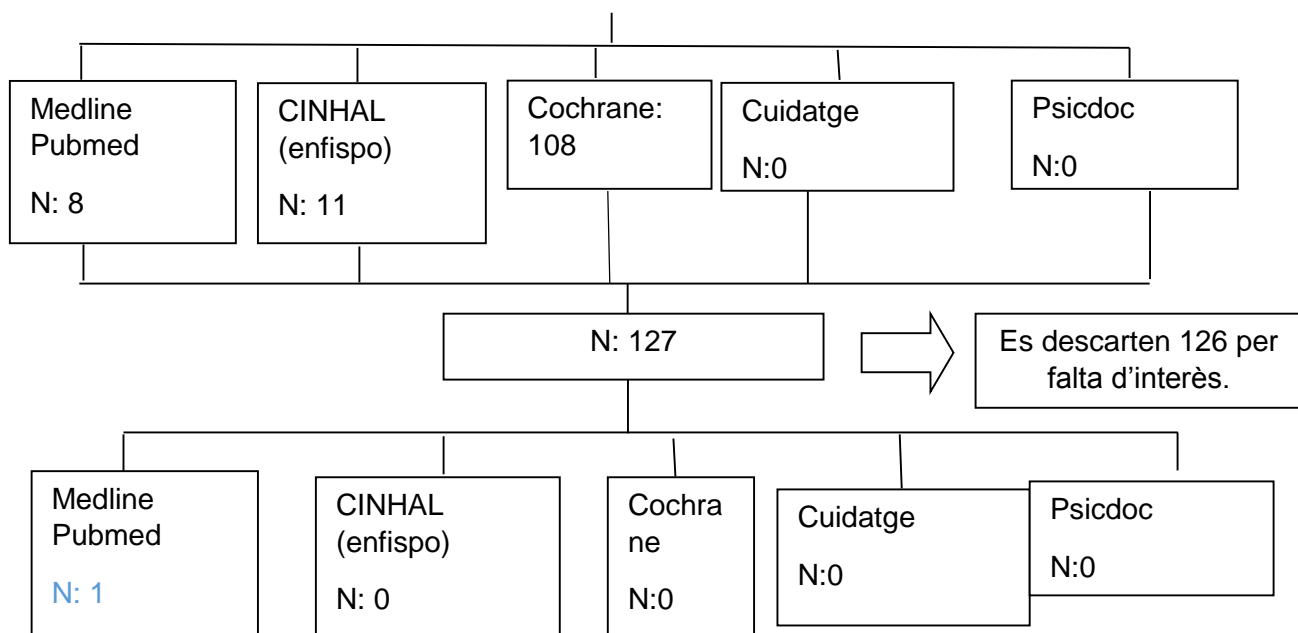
Medline Pubmed

N: 8

CINHAL (enfispo)

N: 11

Cochrane: 108

Cuidatge

N:0

Psicdoc

N:0

N: 127

Es descarten 126 per falta d'interès.

Medline Pubmed

N: 1

CINHAL (enfispo)

N: 0

Cochrane

N:0

Cuidatge

N:0

Psicdoc

N:0